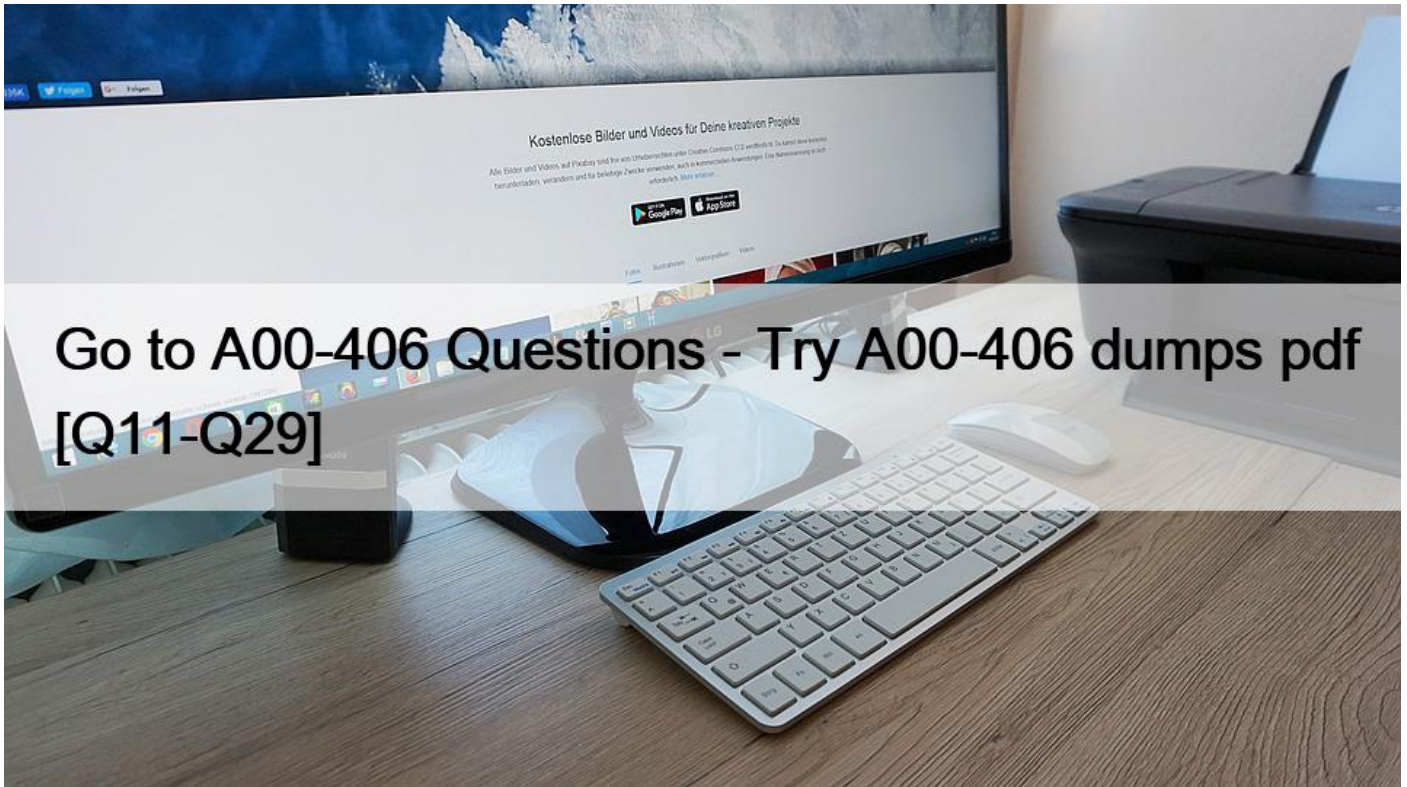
Folgen

Folgen

Kostenlose Bilder und Videos für Deine kreativen Projekte

Alle Bilder und Videos auf Pixabay sind frei von Urheberrechten unter Creative Commons CC0 veröffentlicht. Du kannst diese kostenlos herunterladen, verändern und für beliebige Zwecke verwenden, auch in kommerziellen Anwendungen. Eine Namensnennung ist nicht erforderlich. Mehr erfahren

Google Play

App Store

Fotos Illustrationen Vektorgrafiken Videos

LG

Go to A00-406 Questions - Try A00-406 dumps pdf [Q11-Q29]